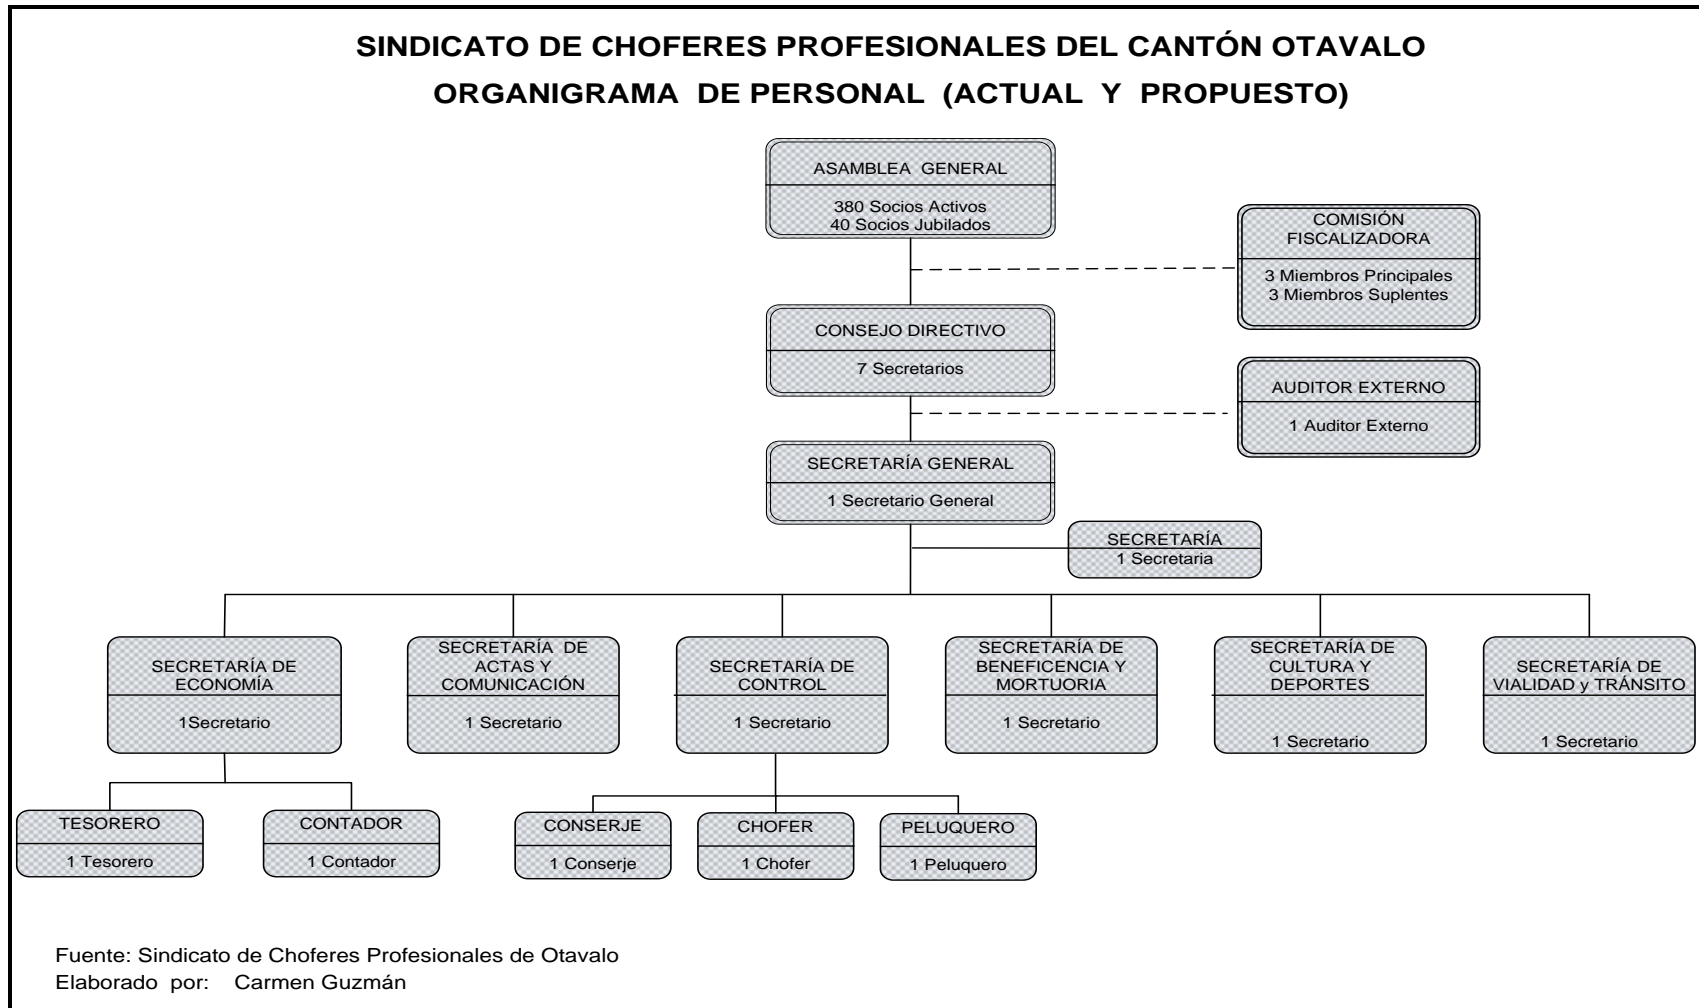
SINDICATO DE CHOFERES PROFESIONALES DEL CANTÓN OTAVALO
ORGANIGRAMA DE PERSONAL (ACTUAL Y PROPUESTO)

ASAMBLEA GENERAL
380 Socios Activos
40 Socios Jubilados

COMISIÓN FISCALIZADORA
3 Miembros Principales
3 Miembros Suplentes

CONSEJO DIRECTIVO
7 Secretarios

AUDITOR EXTERNO
1 Auditor Externo

SECRETARÍA GENERAL
1 Secretario General

SECRETARÍA
1 Secretaria

SECRETARÍA DE ECONOMÍA
1Secretario

SECRETARÍA DE ACTAS Y COMUNICACIÓN
1 Secretario

SECRETARÍA DE CONTROL
1 Secretario

SECRETARÍA DE BENEFICENCIA Y MORTUORIA
1 Secretario

SECRETARÍA DE CULTURA Y DEPORTES
1 Secretario

SECRETARÍA DE VIALIDAD y TRÁNSITO
1 Secretario

TESORERO
1 Tesorero

CONTADOR
1 Contador

CONSERJE
1 Conserje

CHOFER
1 Chofer

PELUQUERO
1 Peluquero

Fuente: Sindicato de Choferes Profesionales de Otavalo
Elaborado por: Carmen Guzmán